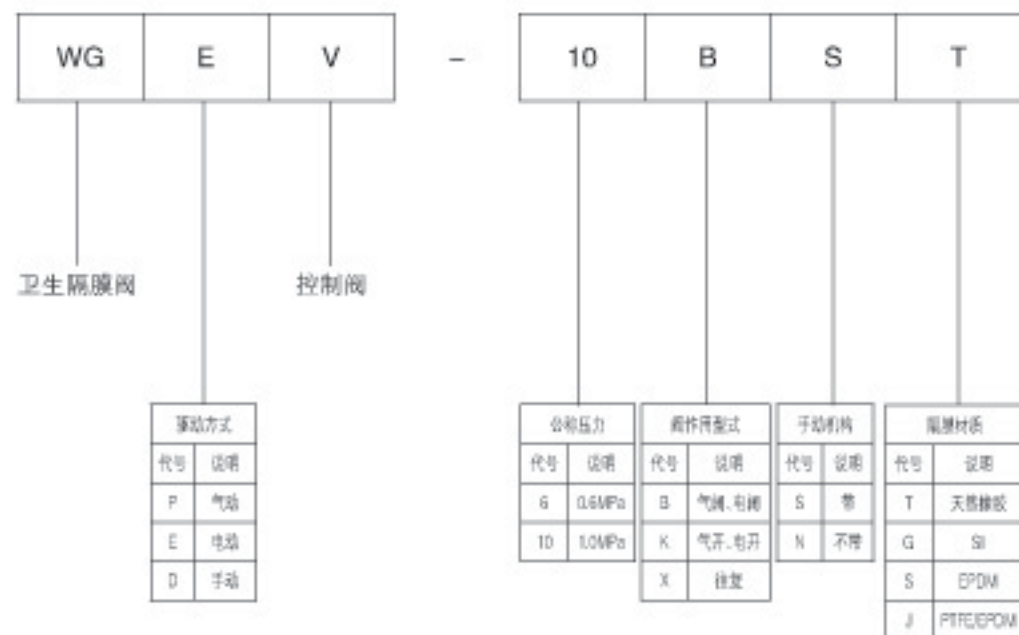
| WG | E | V |
|---|---|---|

–

| 10 | B | S | T |
|---|---|---|---|

卫生隔膜阀

控制阀

| 驱动方式 | |
|---|---|
| 代号 | 说明 |
| P | 气动 |
| E | 电动 |
| D | 手动 |

| 公称压力 | |
|---|---|
| 代号 | 说明 |
| 6 | 0.6MPa |
| 10 | 1.0MPa |

| 阀体阀型式 | |
|---|---|
| 代号 | 说明 |
| B | 气闭、电闭 |
| K | 气开、电开 |
| X | 往复 |

| 手动机构 | |
|---|---|
| 代号 | 说明 |
| S | 带 |
| N | 不带 |

| 隔膜材质 | |
|---|---|
| 代号 | 说明 |
| T | 天然橡胶 |
| G | SI |
| S | EPDM |
| J | PTFE/EPDM |